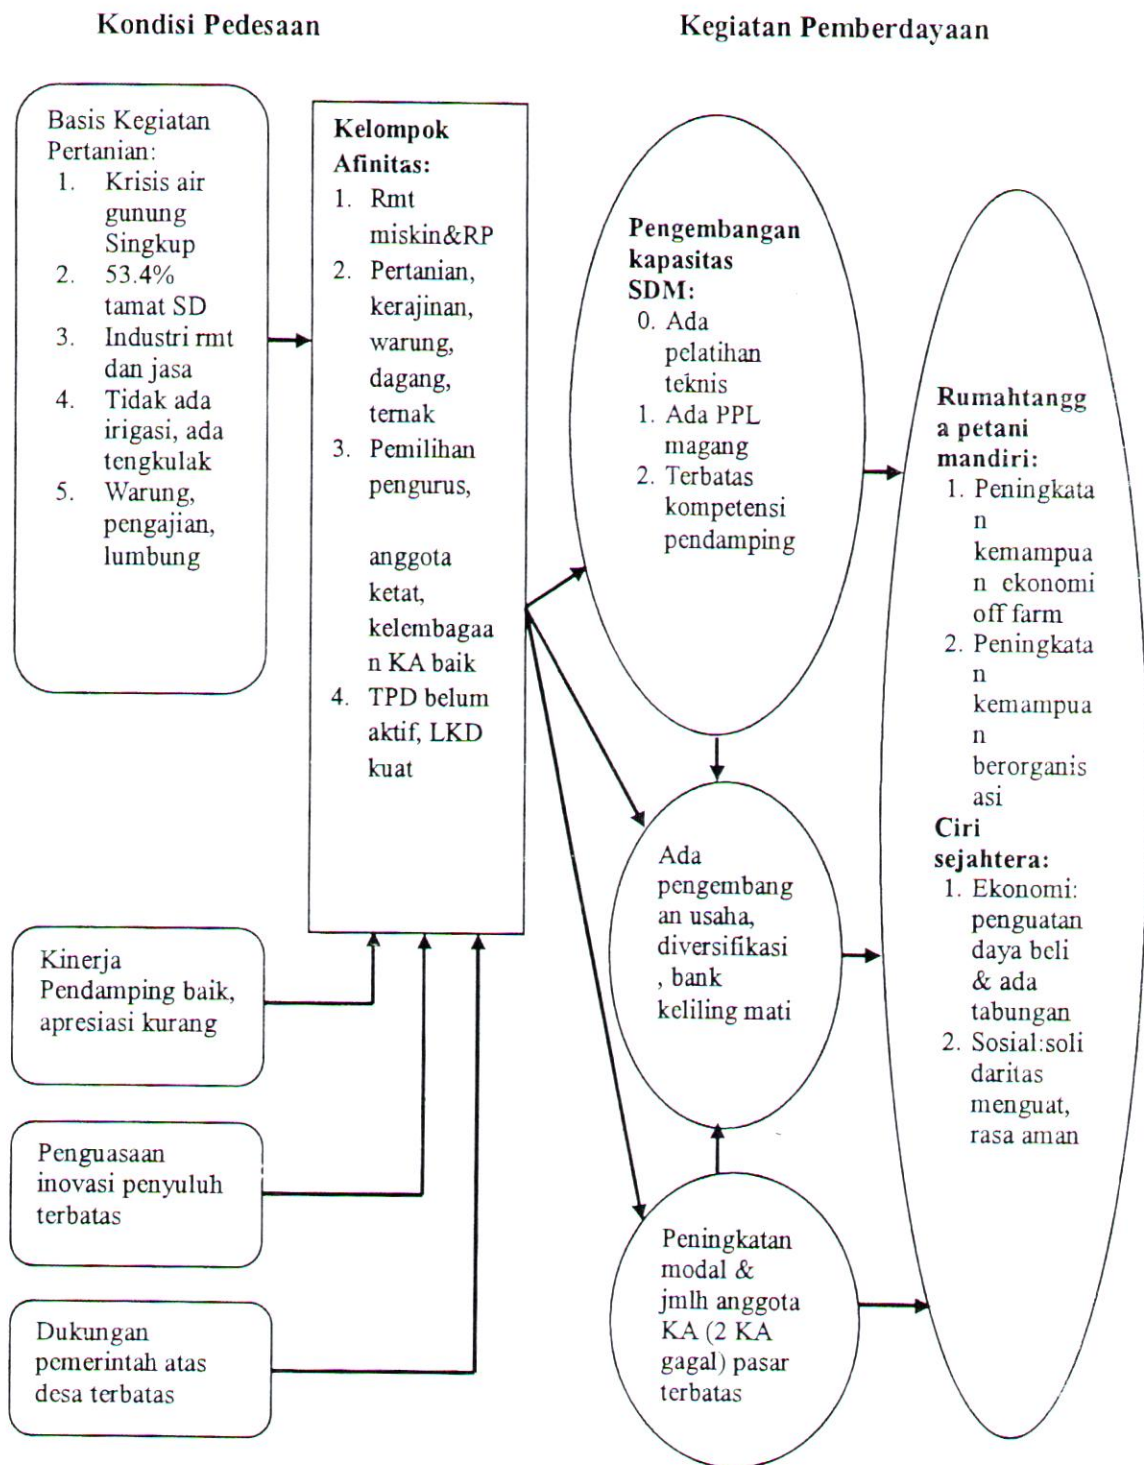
Kondisi Pedesaan

Kegiatan Pemberdayaan

Basis Kegiatan Pertanian:
1. Krisis air gunung Singkup
2. 53.4% tamat SD
3. Industri rmt dan jasa
4. Tidak ada irigasi, ada tengkulak
5. Warung, pengajian, lumbung

Kelompok Afinitas:
1. Rmt miskin&RP
2. Pertanian, kerajinan, warung, dagang, ternak
3. Pemilihan pengurus,

anggota ketat, kelembagaan KA baik
4. TPD belum aktif, LKD kuat

Pengembangan kapasitas SDM:
0. Ada pelatihan teknis
1. Ada PPL magang
2. Terbatas kompetensi pendamping

Rumahtangga petani mandiri:
1. Peningkatan kemampuan ekonomi off farm
2. Peningkatan kemampuan berorganisasi
Ciri sejahtera:
1. Ekonomi: penguatan daya beli & ada tabungan
2. Sosial:solidaritas menguat, rasa aman

Ada pengembangan usaha, diversifikasi, bank keliling mati

Kinerja Pendamping baik, apresiasi kurang

Penguasaan inovasi penyuluh terbatas

Peningkatan modal & jmlh anggota KA (2 KA gagal) pasar terbatas

Dukungan pemerintah atas desa terbatas